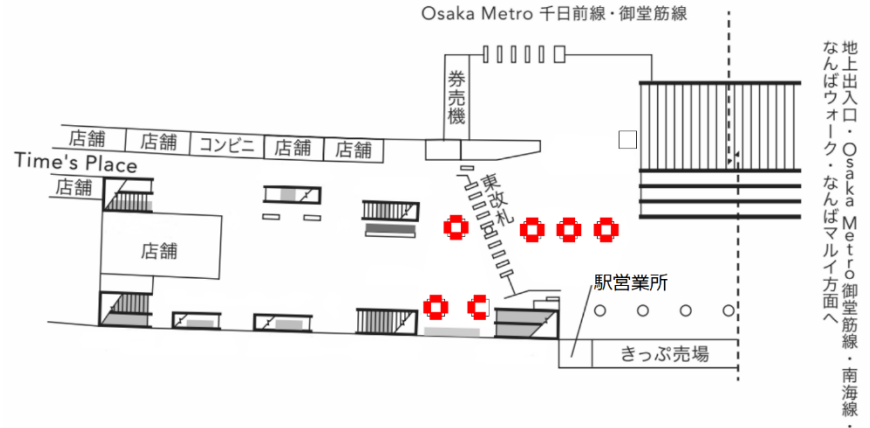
Osaka Metro 千日前線・御堂筋線

券売機

店舗
店舗
コンビニ
店舗
店舗

Time's Place

店舗

店舗

東改札

駅営業所

きっぷ売場

地上出入口・Osaka Metro 御堂筋線・南海線・なんばウォーク・なんばマルイ方面へ